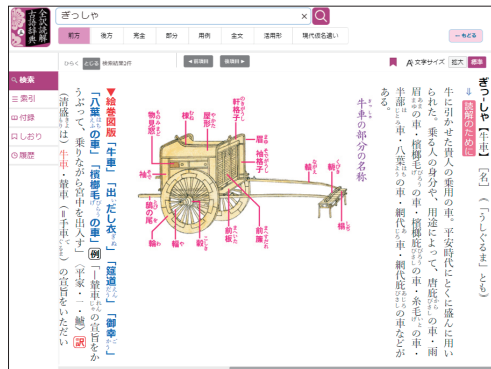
全訳解古語辞典

ぎっしゃ

前方　後方　完全　部分　用例　全文　活用形　現代仮名遣い　←もどる

ひらく　とじる　検索結果2件　◀前項目　後項目▶　文字サイズ　拡大　標準

検索
索引
付録
しおり
履歴

ぎっ-しゃ【牛車】〘名〙（「うしぐるま」とも）

読解のために

牛に引かせた貴人の乗用の車。平安時代にとくに盛んに用いられた。乗る人の身分や、用途によって、唐廂の車・雨眉の車・檳榔毛の車・檳榔庇の車・糸毛の車・半蔀の車・八葉の車・網代の車・網代庇の車などがある。

牛車の部分の名称

物見窓　榻　屋形　軒格子　簾　袖格子　輪　前板　前簾　轅　軛　輻　輞　轂　鴟の尾

▼絵巻図版「牛車」「出だし衣」「筵道」「御車」「八葉の車」「檳榔毛の車」例「一輪車にて、宣旨をかうぶって、乗りながら宮中を出入す」〈平家・一・鱸〉訳（清盛は）牛車・輦車（＝手車）の宣旨をいただい